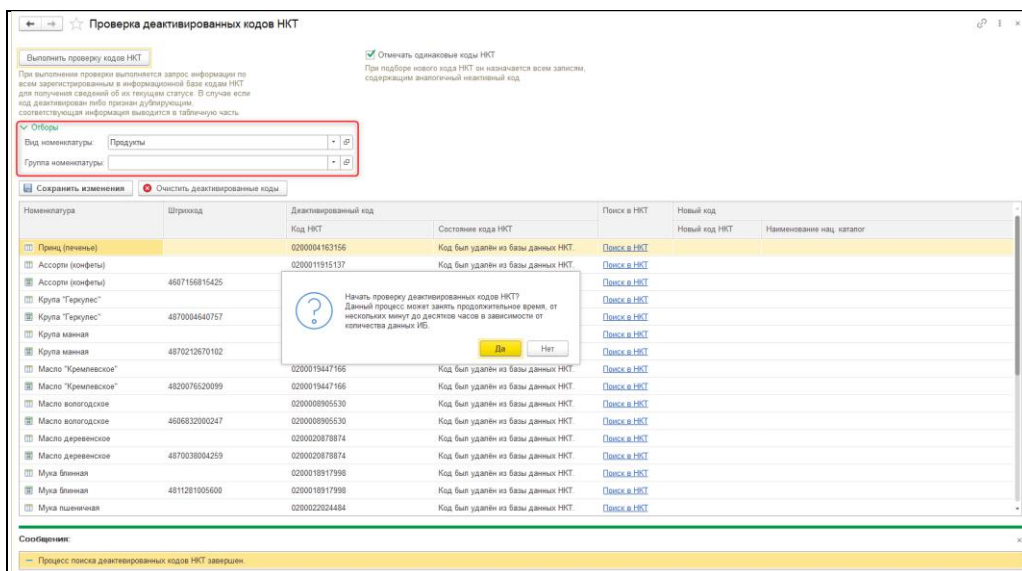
Проверка деактивированных кодов НКТ

Выполнить проверку кодов НКТ

При выполнении проверки выполняется запрос информации по всем зарегистрированным в информационной базе кодам НКТ для получения сведений об их текущем статусе. В случае если код деактивирован либо признан дублирующим, соответствующая информация выводится в табличную часть.

Отмечать одинаковые коды НКТ

При подборе нового кода НКТ он назначается всем записям, содержащим аналогичный неактивный код.

Отборы

Вид номенклатуры: Продукты

Группа номенклатуры:

Сохранить изменения | Очистить деактивированные коды

| Номенклатура | Штрихкод | Код НКТ | Состояние кода НКТ | Поиск в НКТ | Новый код НКТ | Наименование нац. каталог |
|---|---|---|---|---|---|---|
| Принц (печенье) | | 0200004163156 | Код был удалён из базы данных НКТ. | Поиск в НКТ | | |
| Ассорти (конфеты) | | 0200011915137 | Код был удалён из базы данных НКТ. | Поиск в НКТ | | |
| Ассорти (конфеты) | 4607156815425 | | | Поиск в НКТ | | |
| Крупа "Геркулес" | | | | Поиск в НКТ | | |
| Крупа "Геркулес" | 4870004640757 | | | Поиск в НКТ | | |
| Крупа манная | | | | Поиск в НКТ | | |
| Крупа манная | 4870212670102 | | | Поиск в НКТ | | |
| Масло "Кремлевское" | | 0200019447166 | Код был удалён из базы данных НКТ. | Поиск в НКТ | | |
| Масло "Кремлевское" | 4820076520099 | 0200019447166 | Код был удалён из базы данных НКТ. | Поиск в НКТ | | |
| Масло вологодское | | 0200008905530 | Код был удалён из базы данных НКТ. | Поиск в НКТ | | |
| Масло вологодское | 4606832000247 | 0200008905530 | Код был удалён из базы данных НКТ. | Поиск в НКТ | | |
| Масло деревенское | | 0200020878874 | Код был удалён из базы данных НКТ. | Поиск в НКТ | | |
| Масло деревенское | 4870038004259 | 0200020878874 | Код был удалён из базы данных НКТ. | Поиск в НКТ | | |
| Мука блинная | | 0200018917998 | Код был удалён из базы данных НКТ. | Поиск в НКТ | | |
| Мука блинная | 4811281005600 | 0200018917998 | Код был удалён из базы данных НКТ. | Поиск в НКТ | | |
| Мука пшеничная | | 0200022024484 | Код был удалён из базы данных НКТ. | Поиск в НКТ | | |

Начать проверку деактивированных кодов НКТ?
Данный процесс может занять продолжительное время, от нескольких минут до десятков часов в зависимости от количества данных ИБ.

Да | Нет

Сообщения:

— Процесс поиска деактивированных кодов НКТ завершен.